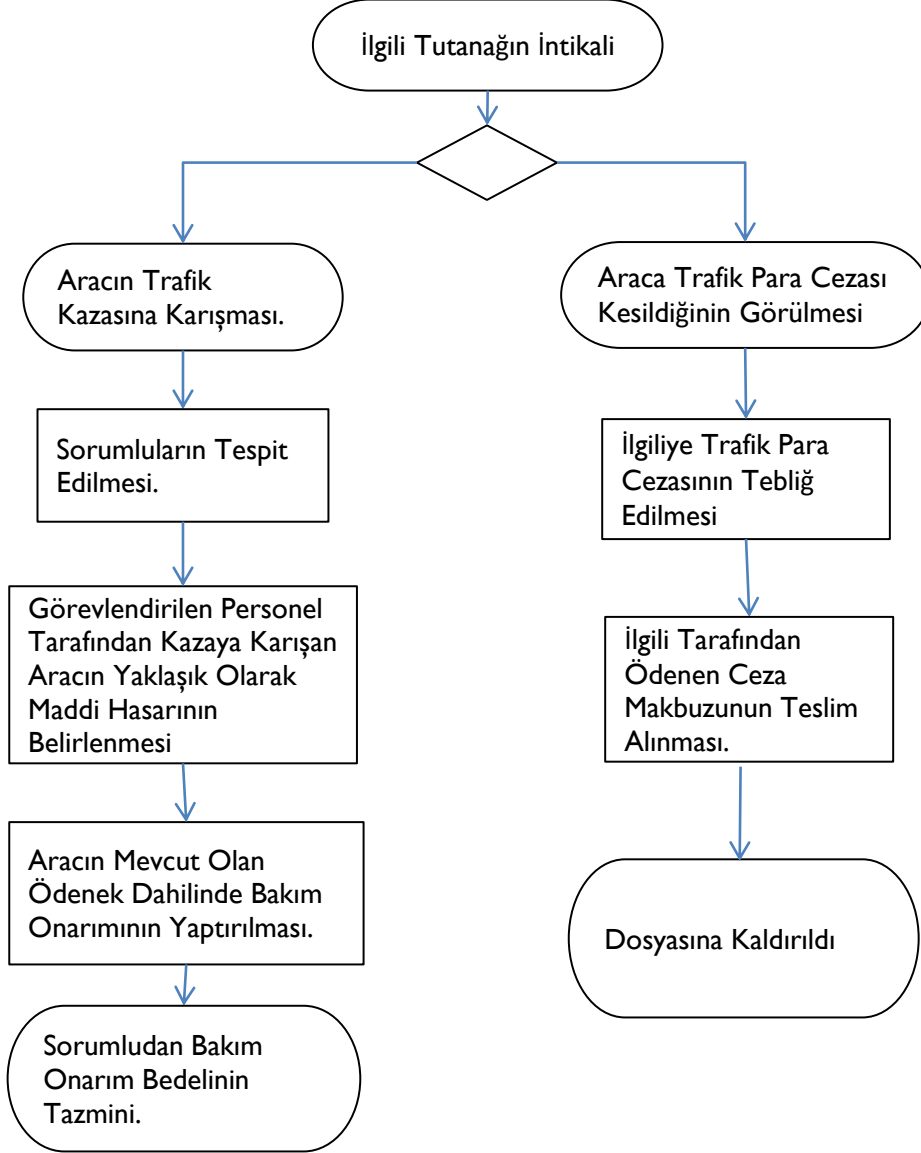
İlgili Tutanağın İntikali

Aracın Trafik Kazasına Karışması.

Sorumluların Tespit Edilmesi.

Görevlendirilen Personel Tarafından Kazaya Karışan Aracın Yaklaşık Olarak Maddi Hasarının Belirlenmesi

Aracın Mevcut Olan Ödenek Dahilinde Bakım Onarımının Yaptırılması.

Sorumludan Bakım Onarım Bedelinin Tazmini.

Araca Trafik Para Cezası Kesildiğinin Görülmesi

İlgiliye Trafik Para Cezasının Tebliğ Edilmesi

İlgili Tarafından Ödenen Ceza Makbuzunun Teslim Alınması.

Dosyasına Kaldırıldı